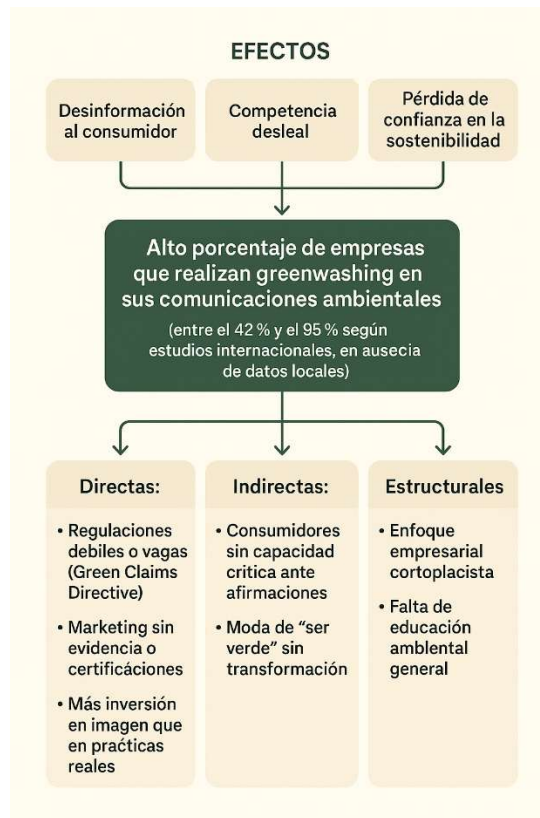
EFECTOS

Desinformación al consumidor

Competencia desleal

Pérdida de confianza en la sostenibilidad

Alto porcentaje de empresas que realizan greenwashing en sus comunicaciones ambientales

(entre el 42 % y el 95 % según estudios internacionales, en ausecia de datos locales)

Directas:

• Regulaciones debiles o vagas (Green Claims Directive)

• Marketing sin evidencia o certificáciones

• Más inversión en imagen que en prácticas reales

Indirectas:

• Consumidores sin capacidad critica ante afirmaciones

• Moda de "ser verde" sin transformación

Estructurales

• Enfoque empresarial cortoplacista

• Falta de educación amblental general